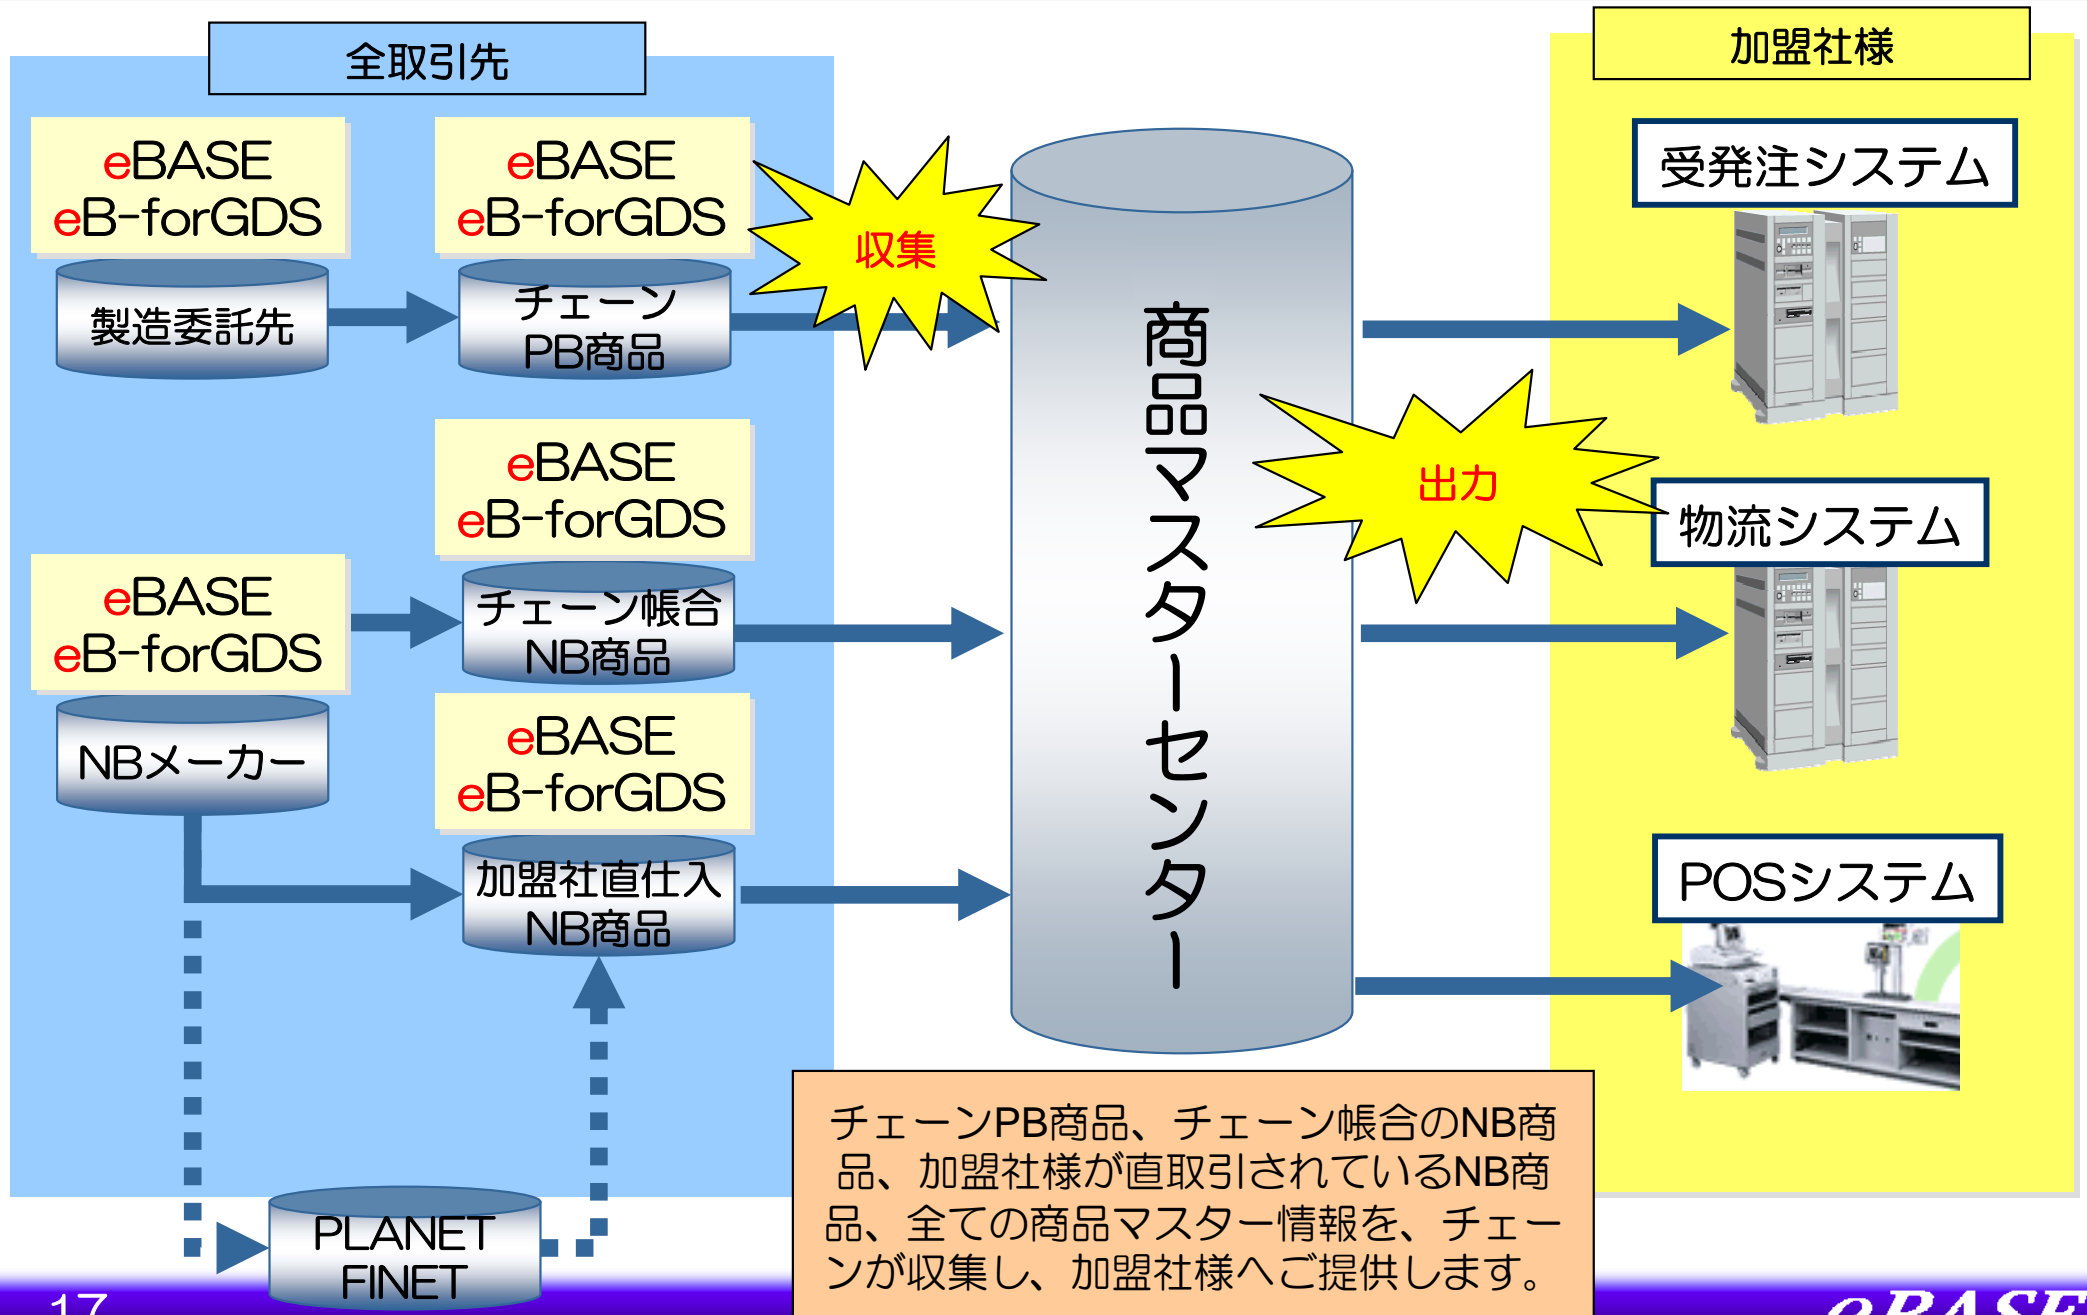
全取引先

eBASE
eB-forGDS

製造委託先

eBASE
eB-forGDS

チェーン
PB商品

収集

eBASE
eB-forGDS

eBASE
eB-forGDS

チェーン帳合
NB商品

NBメーカー

eBASE
eB-forGDS

加盟社直仕入
NB商品

PLANET
FINET

商品マスターセンター

出力

加盟社様

受発注システム

物流システム

POSシステム

チェーンPB商品、チェーン帳合のNB商品、加盟社様が直取引されているNB商品、全ての商品マスター情報を、チェーンが収集し、加盟社様へご提供します。

17

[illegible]